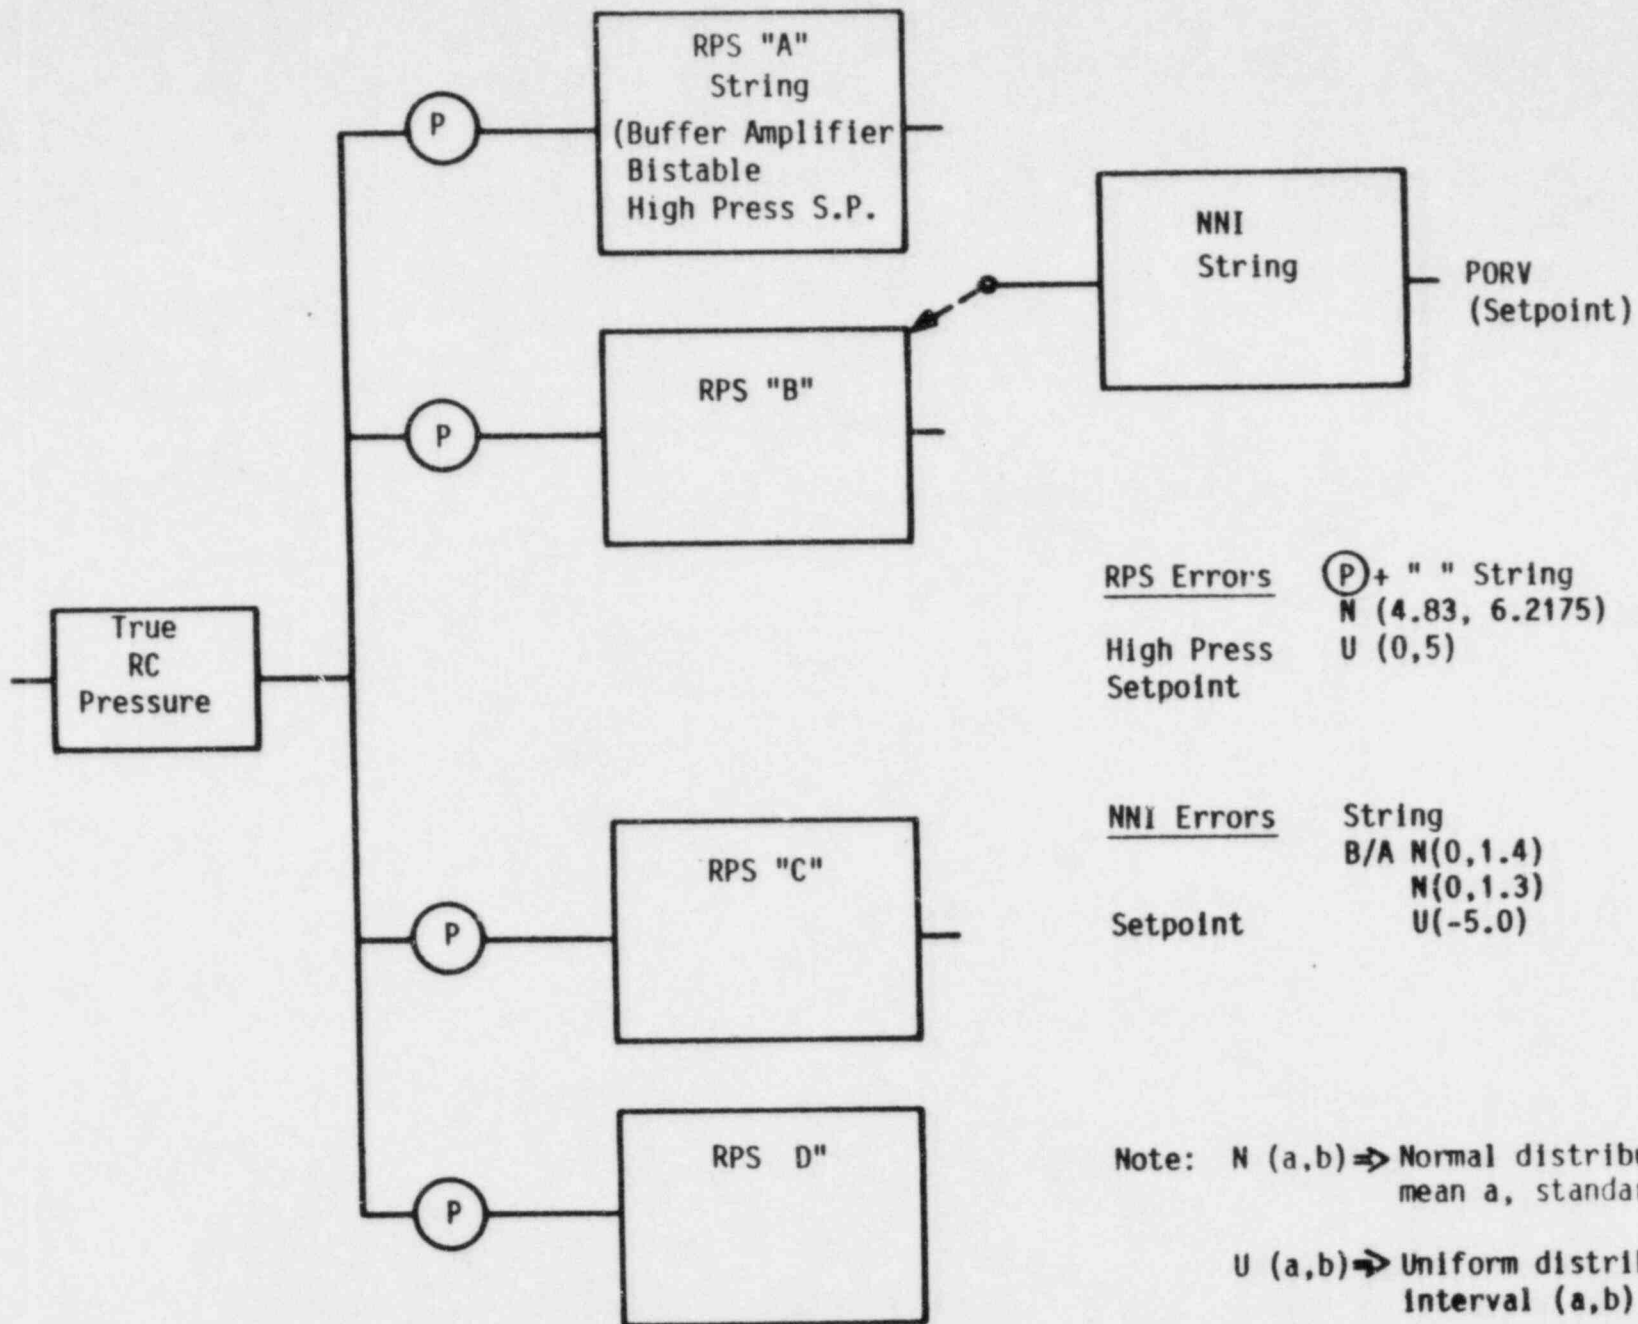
RPS "A"
String
(Buffer Amplifier
Bistable
High Press S.P.

NNI
String

PORV
(Setpoint)

P

RPS "B"

P

True
RC
Pressure

RPS Errors

P + " " String
N (4.83, 6.2175)
U (0,5)

High Press
Setpoint

NNI Errors

String
B/A N(0,1.4)
N(0,1.3)
U(-5.0)

Setpoint

RPS "C"

P

RPS D"

P

Note: N (a,b) ⇒ Normal distribu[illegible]
mean a, standa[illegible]

U (a,b) ⇒ Uniform distri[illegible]
interval (a,b)